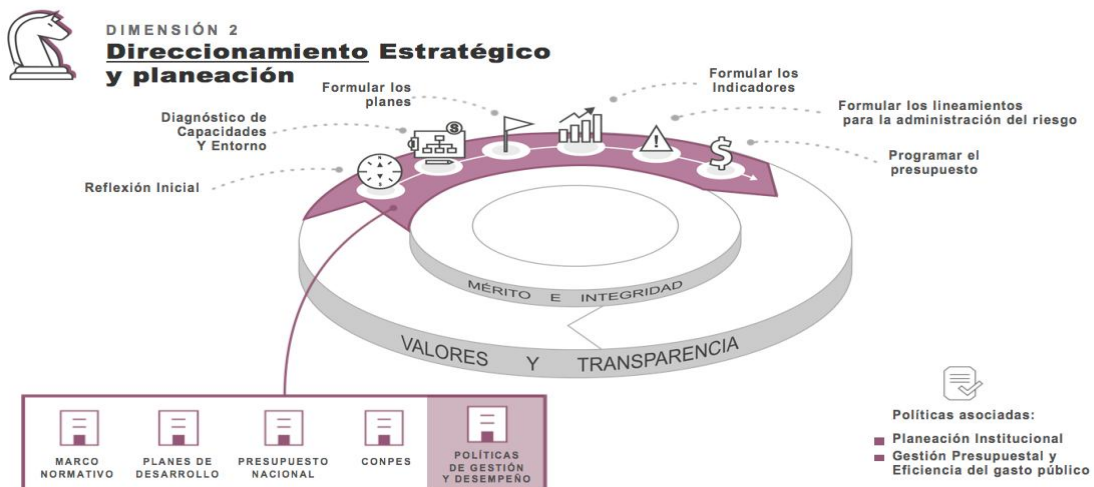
DIMENSIÓN 2
Direccionamiento Estratégico y planeación

Formular los planes

Formular los Indicadores

Diagnóstico de Capacidades Y Entorno

Formular los lineamientos para la administración del riesgo

Programar el presupuesto

Reflexión Inicial

MÉRITO E INTEGRIDAD

VALORES Y TRANSPARENCIA

| MARCO NORMATIVO | PLANES DE DESARROLLO | PRESUPUESTO NACIONAL | CONPES | POLÍTICAS DE GESTIÓN Y DESEMPEÑO |
|---|---|---|---|---|

Políticas asociadas:
Planeación Institucional
Gestión Presupuestal y Eficiencia del gasto público